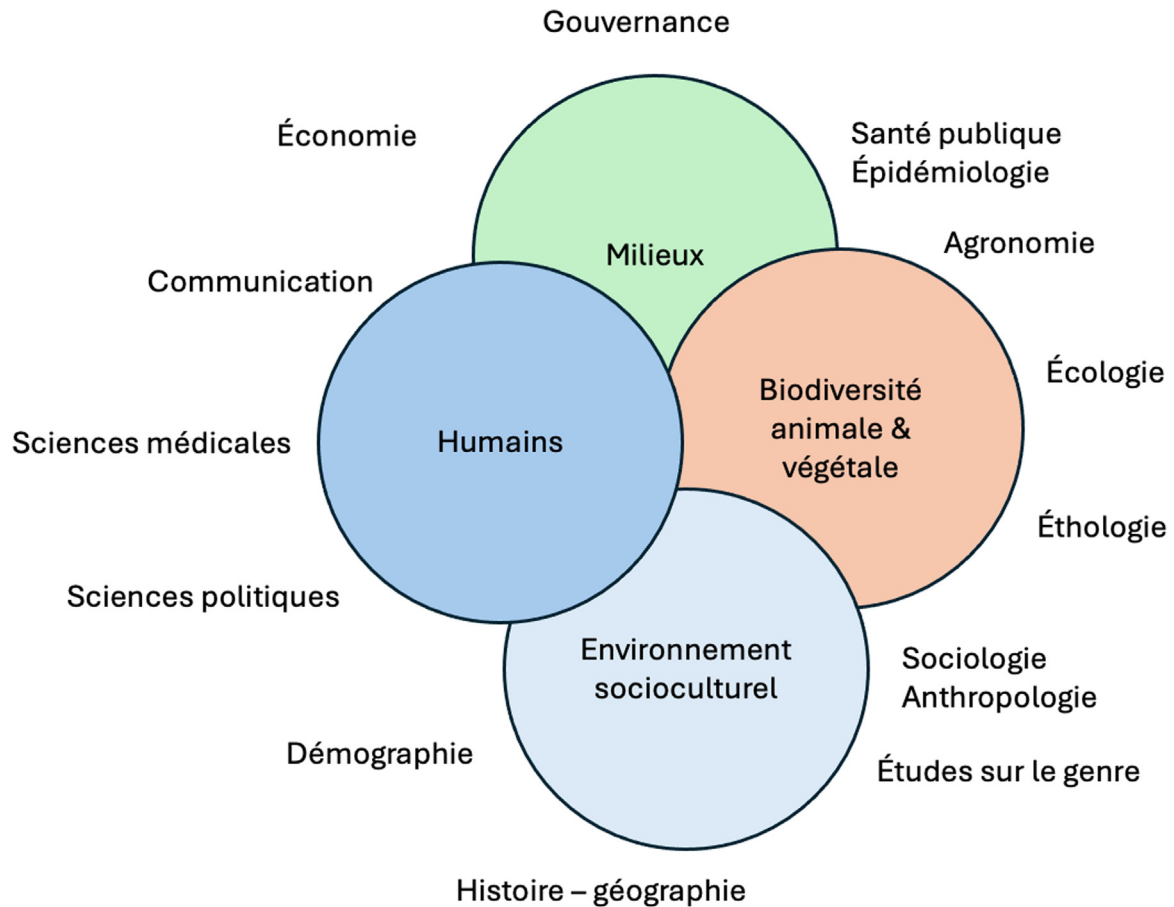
Gouvernance

Économie

Santé publique
Épidémiologie

Milieux

Agronomie

Communication

Écologie

Biodiversité animale & végétale

Sciences médicales

Humains

Éthologie

Sciences politiques

Environnement socioculturel

Sociologie
Anthropologie

Démographie

Études sur le genre

Histoire – géographie